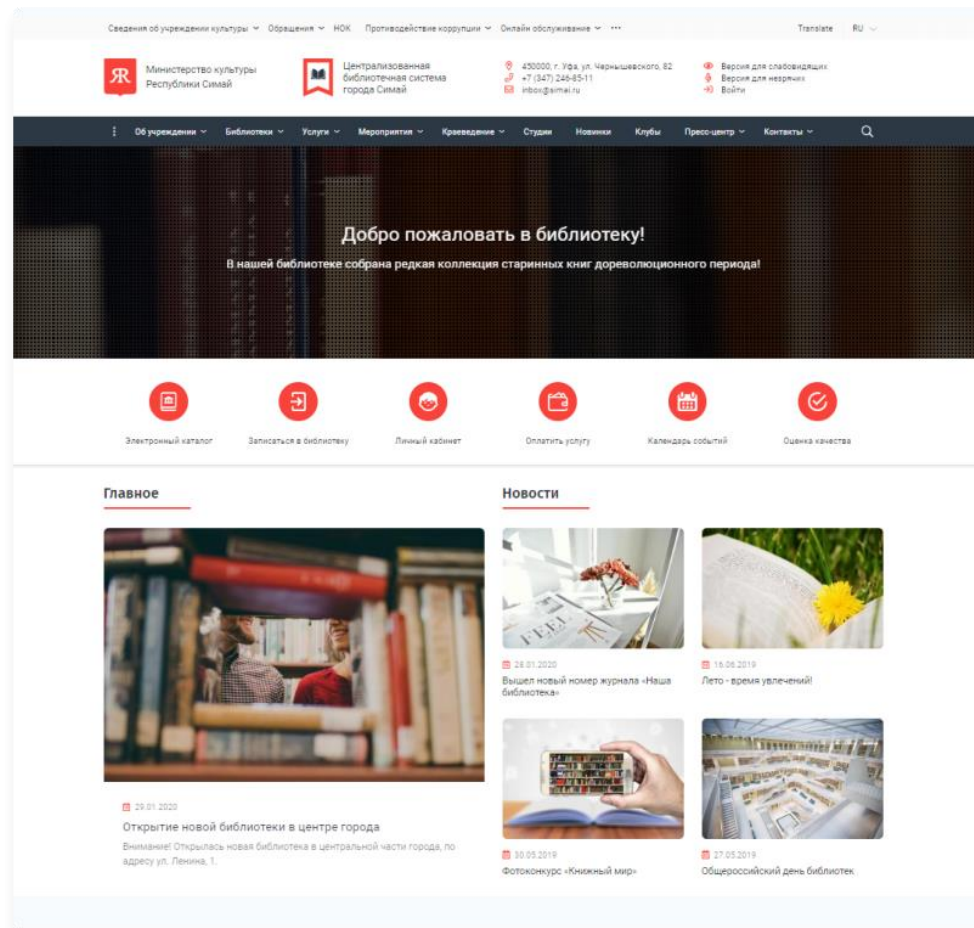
Сведения об учреждении культуры ⌄ Обращения ⌄ НОК Противодействие коррупции ⌄ Онлайн обслуживание ⌄ ··· Translate RU ⌄

ЯR Министерство культуры Республики Симай

Централизованная библиотечная система города Симай

450000, г. Уфа, ул. Чернышевского, 82
+7 (347) 246-65-11
inbox@simai.ru

Версия для слабовидящих
Версия для незрячих
Войти

Об учреждении ⌄ Библиотеки ⌄ Услуги ⌄ Мероприятия ⌄ Краеведение ⌄ Студии Новинки Клубы Пресс-центр ⌄ Контакты ⌄

Добро пожаловать в библиотеку!

В нашей библиотеке собрана редкая коллекция старинных книг дореволюционного периода!

Электронный каталог
Записаться в библиотеку
Личный кабинет
Оплатить услугу
Календарь событий
Оценка качества

Главное

29.01.2020
Открытие новой библиотеки в центре города
Внимание! Открылась новая библиотека в центральной части города, по адресу ул. Ленина, 1.

Новости

28.01.2020
Вышел новый номер журнала «Наша библиотека»

15.06.2019
Лето - время увлечений!

30.05.2019
Фотоконкурс «Книжный мир»

27.05.2019
Общероссийский день библиотек